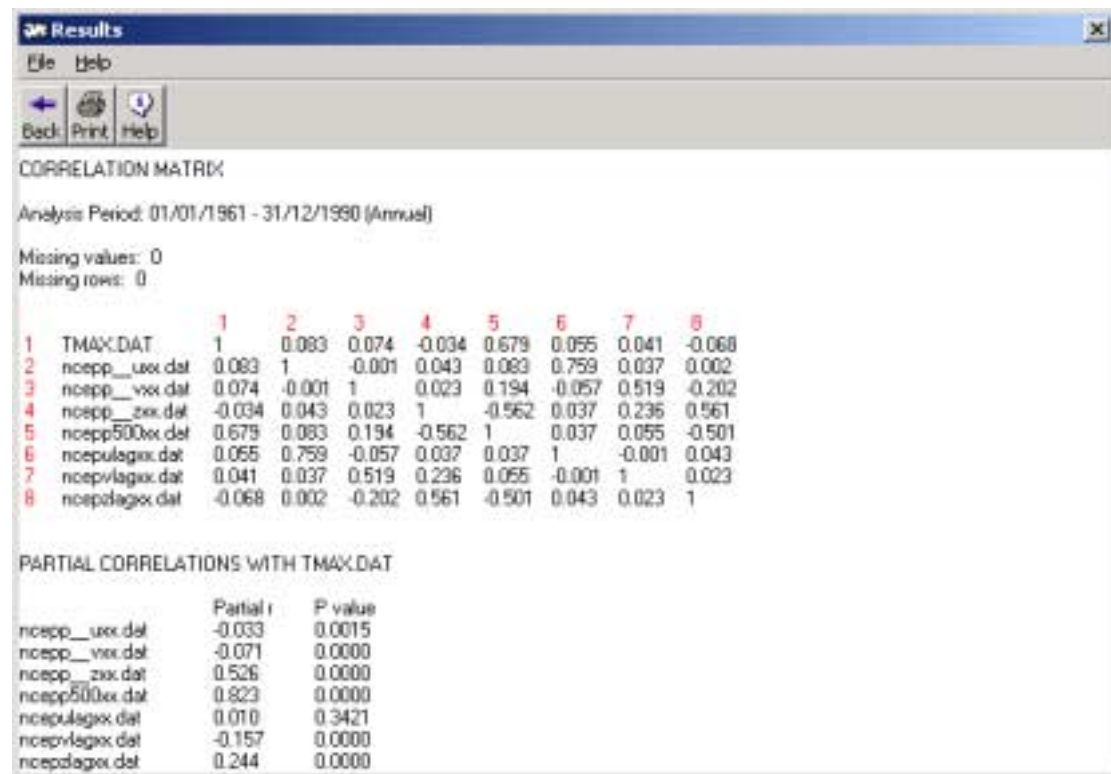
Results

File Help

Back Print Help

CORRELATION MATRIX

Analysis Period: 01/01/1961 - 31/12/1990 (Annual)

Missing values: 0
Missing rows: 0

| | | 1 | 2 | 3 | 4 | 5 | 6 | 7 | 8 |
|---|---|---|---|---|---|---|---|---|---|
| 1 | TMAX.DAT | 1 | 0.083 | 0.074 | -0.034 | 0.679 | 0.055 | 0.041 | -0.068 |
| 2 | ncepp__uxx.dat | 0.083 | 1 | -0.001 | 0.043 | 0.083 | 0.759 | 0.037 | 0.002 |
| 3 | ncepp__vxx.dat | 0.074 | -0.001 | 1 | 0.023 | 0.194 | -0.057 | 0.519 | -0.202 |
| 4 | ncepp__zxx.dat | -0.034 | 0.043 | 0.023 | 1 | -0.562 | 0.037 | 0.236 | 0.561 |
| 5 | ncepp500xx.dat | 0.679 | 0.083 | 0.194 | -0.562 | 1 | 0.037 | 0.055 | -0.501 |
| 6 | ncepulagxx.dat | 0.055 | 0.759 | -0.057 | 0.037 | 0.037 | 1 | -0.001 | 0.043 |
| 7 | ncepvlagxx.dat | 0.041 | 0.037 | 0.519 | 0.236 | 0.055 | -0.001 | 1 | 0.023 |
| 8 | ncepzlagxx.dat | -0.068 | 0.002 | -0.202 | 0.561 | -0.501 | 0.043 | 0.023 | 1 |

PARTIAL CORRELATIONS WITH TMAX.DAT

| | Partial r | P value |
|---|---|---|
| ncepp__uxx.dat | -0.033 | 0.0015 |
| ncepp__vxx.dat | -0.071 | 0.0000 |
| ncepp__zxx.dat | 0.526 | 0.0000 |
| ncepp500xx.dat | 0.823 | 0.0000 |
| ncepulagxx.dat | 0.010 | 0.3421 |
| ncepvlagxx.dat | -0.157 | 0.0000 |
| ncepzlagxx.dat | 0.244 | 0.0000 |